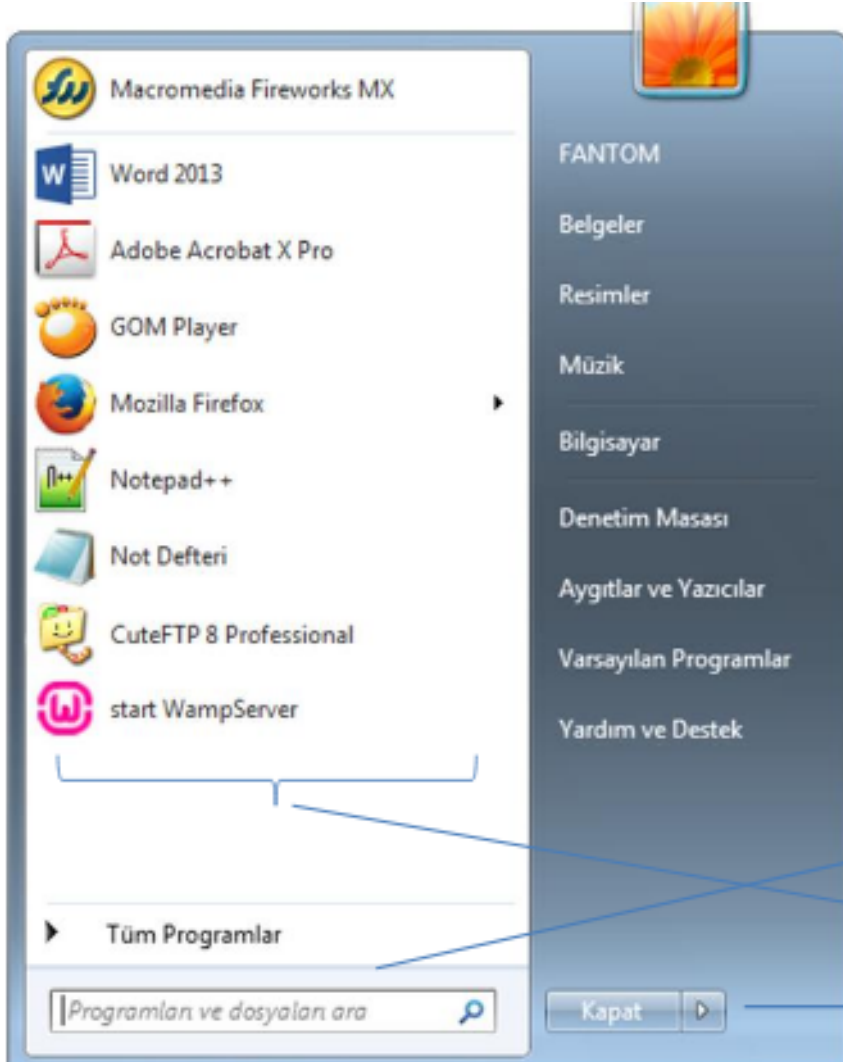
Macromedia Fireworks MX

Word 2013

Adobe Acrobat X Pro

GOM Player

Mozilla Firefox

Notepad++

Not Defteri

CuteFTP 8 Professional

start WampServer

Tüm Programlar

Programları ve dosyaları ara

FANTOM

Belgeler

Resimler

Müzik

Bilgisayar

Denetim Masası

Aygıtlar ve Yazıcılar

Varsayılan Programlar

Yardım ve Destek

Kapat